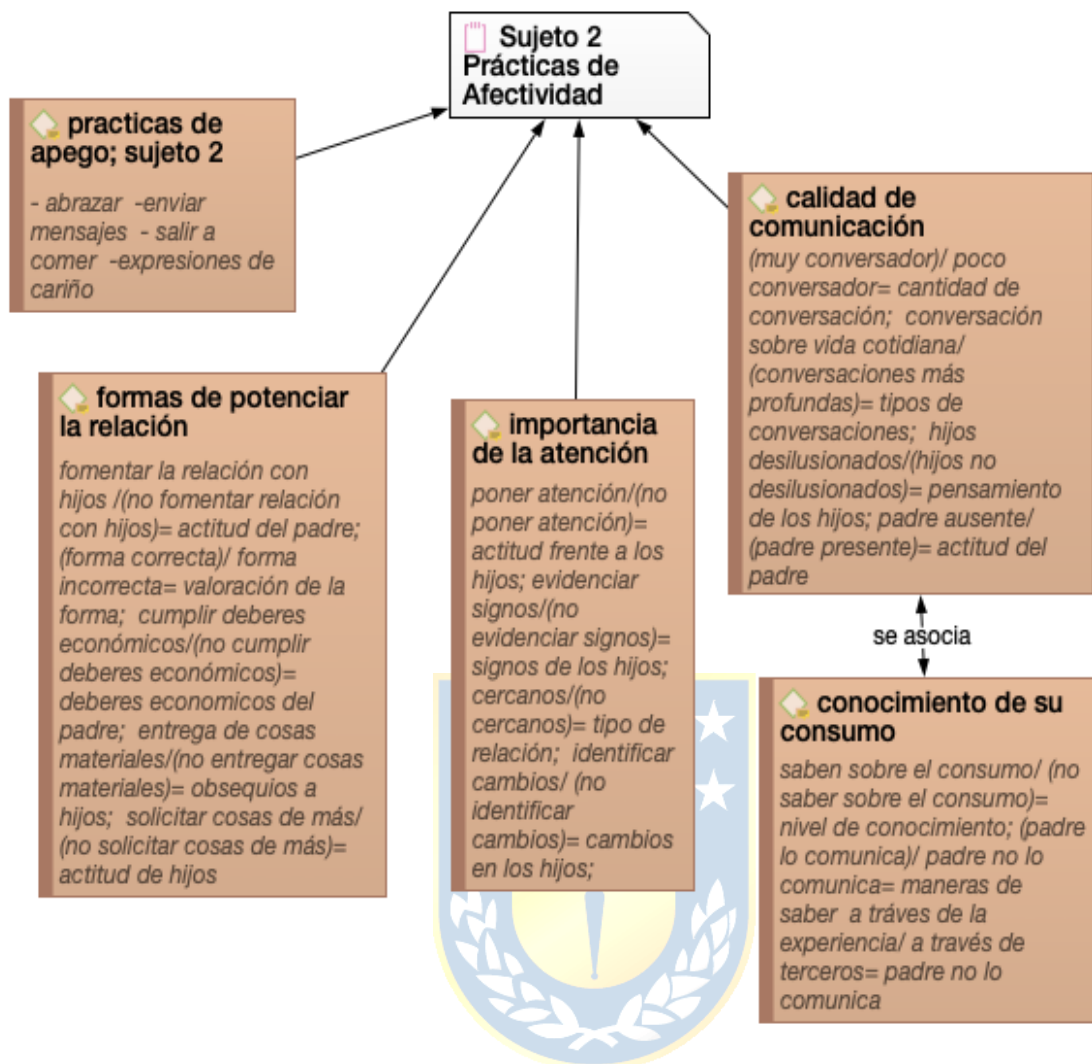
Sujeto 2 Prácticas de Afectividad

practicas de apego; sujeto 2

- abrazar -enviar mensajes - salir a comer -expresiones de cariño

calidad de comunicación

(muy conversador)/ poco conversador= cantidad de conversación; conversación sobre vida cotidiana/ (conversaciones más profundas)= tipos de conversaciones; hijos desilusionados/(hijos no desilusionados)= pensamiento de los hijos; padre ausente/ (padre presente)= actitud del padre

formas de potenciar la relación

fomentar la relación con hijos /(no fomentar relación con hijos)= actitud del padre; (forma correcta)/ forma incorrecta= valoración de la forma; cumplir deberes económicos/(no cumplir deberes económicos)= deberes economicos del padre; entrega de cosas materiales/(no entregar cosas materiales)= obsequios a hijos; solicitar cosas de más/ (no solicitar cosas de más)= actitud de hijos

importancia de la atención

poner atención/(no poner atención)= actitud frente a los hijos; evidenciar signos/(no evidenciar signos)= signos de los hijos; cercanos/(no cercanos)= tipo de relación; identificar cambios/ (no identificar cambios)= cambios en los hijos;

se asocia

conocimiento de su consumo

saben sobre el consumo/ (no saber sobre el consumo)= nivel de conocimiento; (padre lo comunica)/ padre no lo comunica= maneras de saber a tráves de la experiencia/ a través de terceros= padre no lo comunica